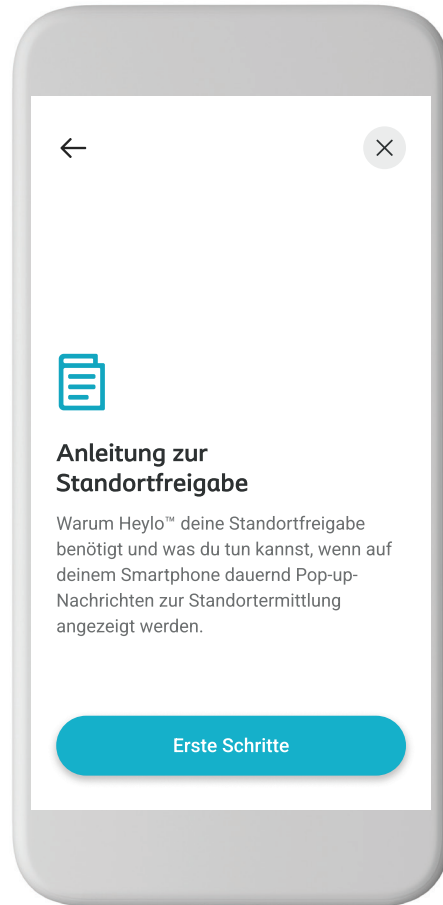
Anleitung zur Standortfreigabe

Warum Heylo™ deine Standortfreigabe benötigt und was du tun kannst, wenn auf deinem Smartphone dauernd Pop-up-Nachrichten zur Standortermittlung angezeigt werden.

Erste Schritte